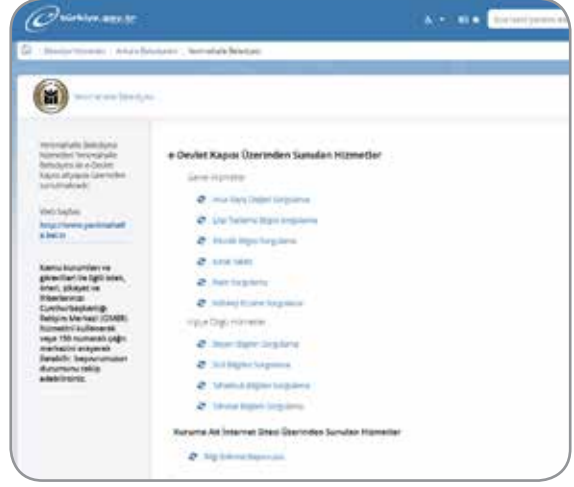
türkiye.gov.tr

Belediye Hizmetleri › Ankara Belediyeleri › Yenimahalle Belediyesi

Yenimahalle Belediyesi

Yenimahalle Belediyesi hizmetleri Yenimahalle Belediyesi ile e-Devlet Kapısı altyapısı üzerinden sunulmaktadır.

Web Sayfası
http://www.yenimahalle.bel.tr

Kamu kurumları ve görevlileri ile ilgili istek, öneri, şikayet ve ihbarlarınızı Cumhurbaşkanlığı İletişim Merkezi (CİMER) hizmetini kullanarak veya 150 numaralı çağrı merkezini arayarak iletebilir, başvurunuzun durumunu takip edebilirsiniz.

e-Devlet Kapısı Üzerinden Sunulan Hizmetler

Genel Hizmetler

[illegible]

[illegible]

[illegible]

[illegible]

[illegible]

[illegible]

Kişiye Özgü Hizmetler

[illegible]

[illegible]

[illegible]

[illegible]

Kuruma Ait İnternet Sitesi Üzerinden Sunulan Hizmetler

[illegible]